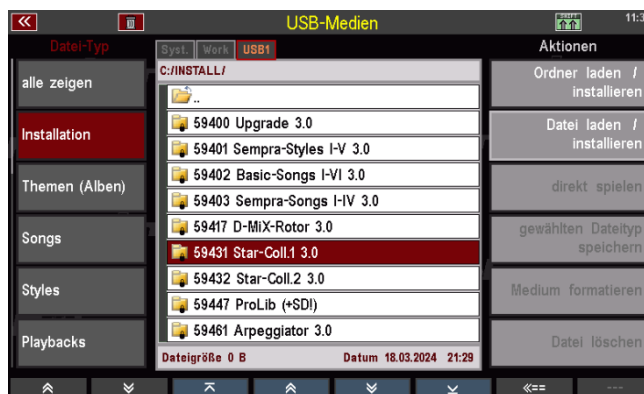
USB-Medien

11:3

Datei-Typ

alle zeigen

Installation

Themen (Alben)

Songs

Styles

Playbacks

Syst. Work USB1

C:/INSTALL/

..

59400 Upgrade 3.0

59401 Sempra-Styles I-V 3.0

59402 Basic-Songs I-VI 3.0

59403 Sempra-Songs I-IV 3.0

59417 D-MiX-Rotor 3.0

59431 Star-Coll.1 3.0

59432 Star-Coll.2 3.0

59447 ProLib (+SD!)

59461 Arpeggiator 3.0

Dateigröße 0 B Datum 18.03.2024 21:29

Aktionen

Ordner laden / installieren

Datei laden / installieren

direkt spielen

gewählten Dateityp speichern

Medium formatieren

Datei löschen

<==

---